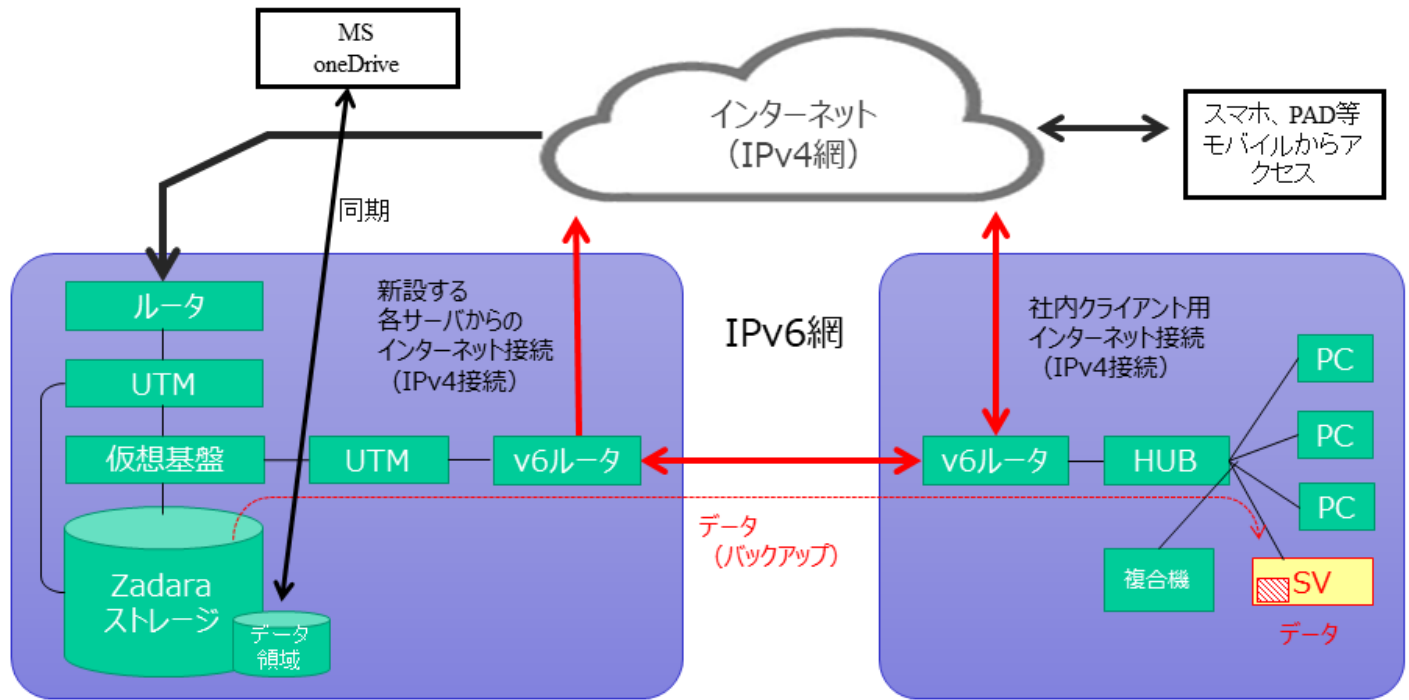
MS
oneDrive

インターネット
（IPv4網）

スマホ、PAD等
モバイルからアクセス

同期

新設する
各サーバからの
インターネット接続
（IPv4接続）

IPv6網

社内クライアント用
インターネット接続
（IPv4接続）

ルータ

UTM

仮想基盤

UTM

v6ルータ

v6ルータ

HUB

PC

PC

PC

データ
（バックアップ）

Zadara
ストレージ

データ
領域

複合機

SV

データ